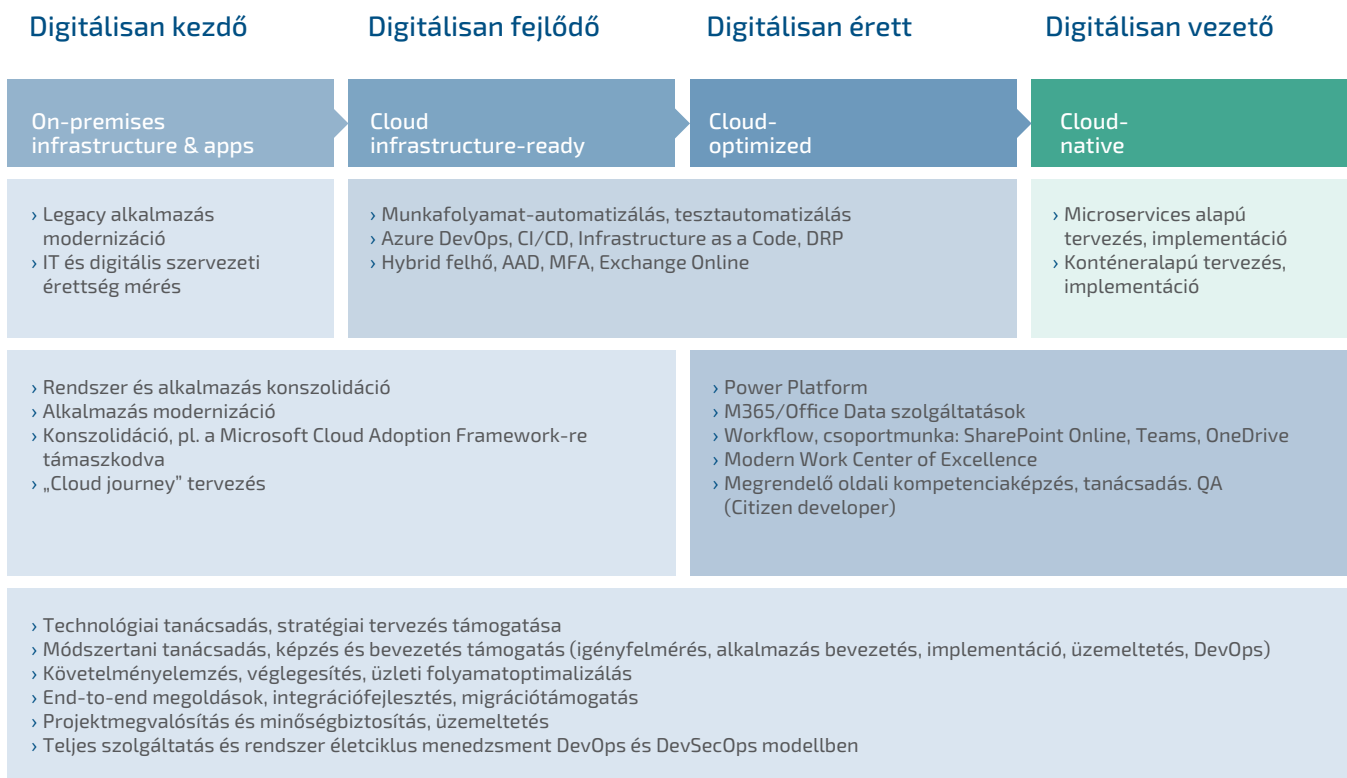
Digitálisan kezdő

Digitálisan fejlődő

Digitálisan érett

Digitálisan vezető

On-premises infrastructure & apps

Cloud infrastructure-ready

Cloud-optimized

Cloud-native

› Legacy alkalmazás modernizáció
› IT és digitális szervezeti érettség mérés

› Munkafolyamat-automatizálás, tesztautomatizálás
› Azure DevOps, CI/CD, Infrastructure as a Code, DRP
› Hybrid felhő, AAD, MFA, Exchange Online

› Microservices alapú tervezés, implementáció
› Konténeralapú tervezés, implementáció

› Rendszer és alkalmazás konszolidáció
› Alkalmazás modernizáció
› Konszolidáció, pl. a Microsoft Cloud Adoption Framework-re támaszkodva
› „Cloud journey” tervezés

› Power Platform
› M365/Office Data szolgáltatások
› Workflow, csoportmunka: SharePoint Online, Teams, OneDrive
› Modern Work Center of Excellence
› Megrendelő oldali kompetenciaképzés, tanácsadás. QA (Citizen developer)

› Technológiai tanácsadás, stratégiai tervezés támogatása
› Módszertani tanácsadás, képzés és bevezetés támogatás (igényfelmérés, alkalmazás bevezetés, implementáció, üzemeltetés, DevOps)
› Követelményelemzés, véglegesítés, üzleti folyamatoptimalizálás
› End-to-end megoldások, integrációfejlesztés, migrációtámogatás
› Projektmegvalósítás és minőségbiztosítás, üzemeltetés
› Teljes szolgáltatás és rendszer életciklus menedzsment DevOps és DevSecOps modellben